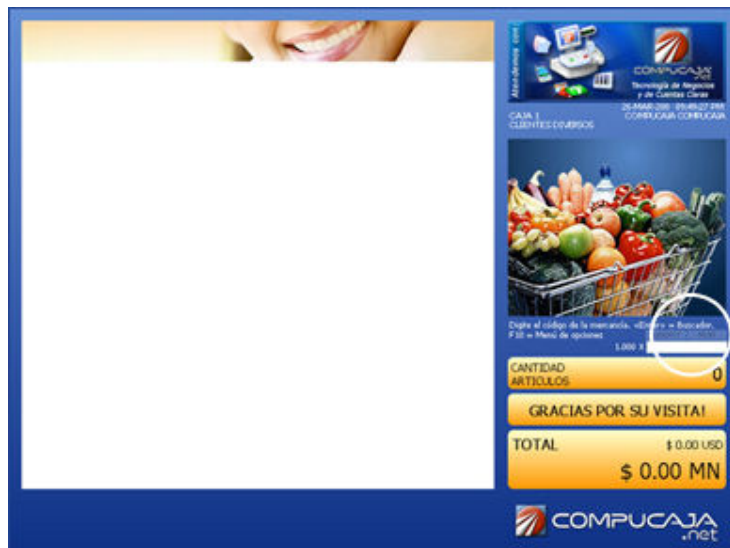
Atendemos con
COMPUCAJA .net
Tecnología de Negocios y de Cuentas Claras
26-MAR-200 05:49:27 PM
CAJA 1
CLIENTES DIVERSOS
COMPUCAJA COMPUCAJA

Digite el código de la mercancía. <Enter> = Buscador. F10 = Menú de opciones
1.000 X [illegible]

CANTIDAD ARTICULOS
0

GRACIAS POR SU VISITA!

TOTAL
$ 0.00 USD
$ 0.00 MN

COMPUCAJA .net